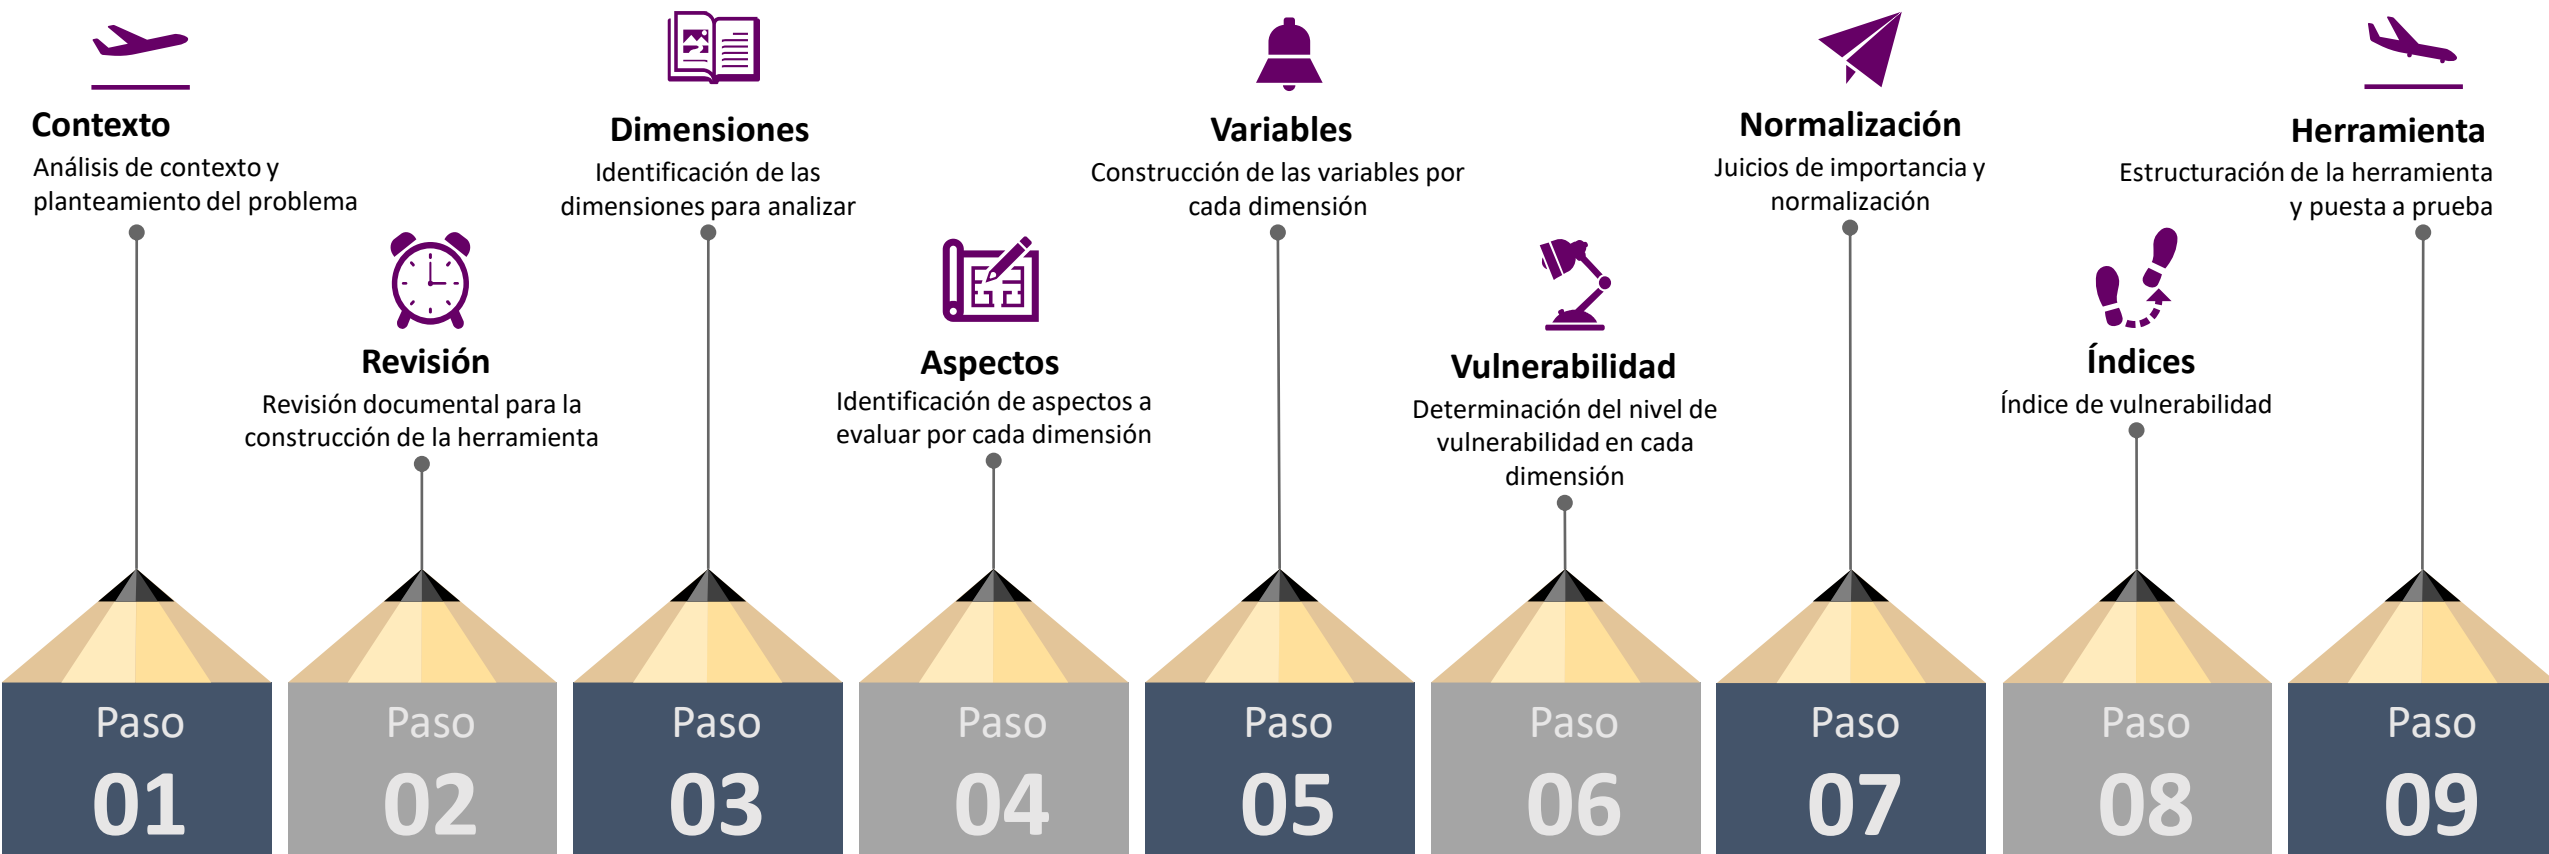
Contexto
Análisis de contexto y planteamiento del problema

Revisión
Revisión documental para la construcción de la herramienta

Dimensiones
Identificación de las dimensiones para analizar

Aspectos
Identificación de aspectos a evaluar por cada dimensión

Variables
Construcción de las variables por cada dimensión

Vulnerabilidad
Determinación del nivel de vulnerabilidad en cada dimensión

Normalización
Juicios de importancia y normalización

Índices
Índice de vulnerabilidad

Herramienta
Estructuración de la herramienta y puesta a prueba

Paso 01

Paso 02

Paso 03

Paso 04

Paso 05

Paso 06

Paso 07

Paso 08

Paso 09